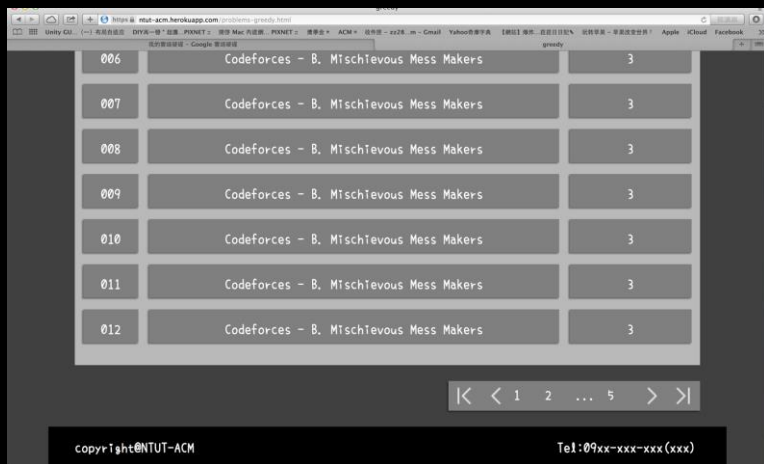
greedy

https://ntut-acm.herokuapp.com/problems-greedy.html

Unity GU... (一) 布局自适应 DIY高一修 PIXNET 清除 Mac 内建的... PIXNET 博客 ACM 收件匣 - zz28...m - Gmail Yahoo奇摩字典 Apple iCloud Facebook

Google greedy

| 006 | Codeforces - B. Mischievous Mess Makers | 3 |
|---|---|---|
| 007 | Codeforces - B. Mischievous Mess Makers | 3 |
| 008 | Codeforces - B. Mischievous Mess Makers | 3 |
| 009 | Codeforces - B. Mischievous Mess Makers | 3 |
| 010 | Codeforces - B. Mischievous Mess Makers | 3 |
| 011 | Codeforces - B. Mischievous Mess Makers | 3 |
| 012 | Codeforces - B. Mischievous Mess Makers | 3 |

|< < 1 2 ... 5 > >|

Copyright@NTUT-ACM

Tel:09xx-xxx-xxx(xxx)